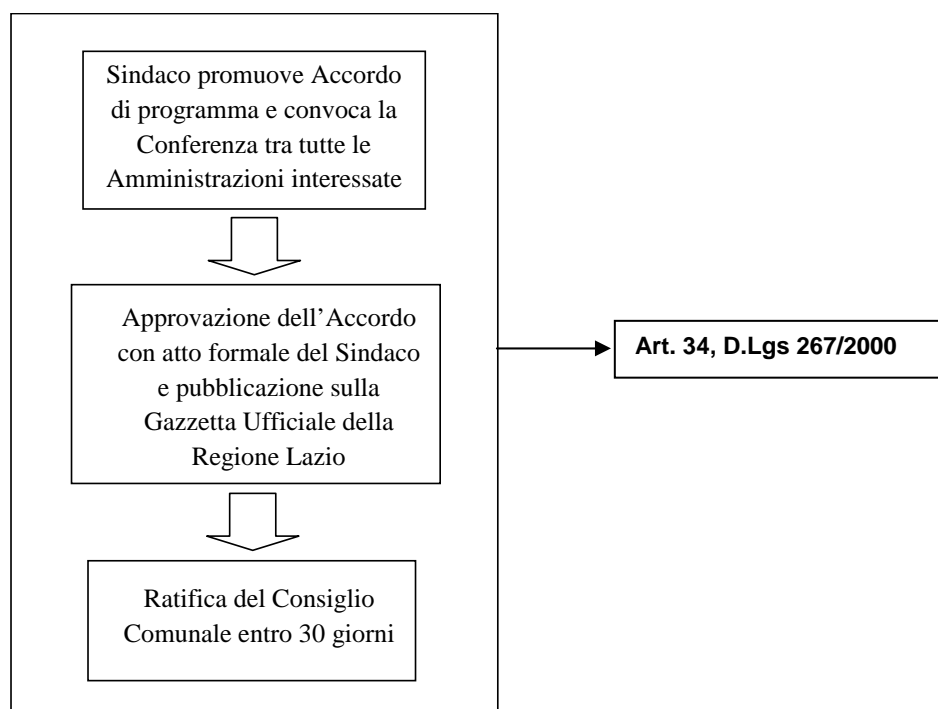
Sindaco promuove Accordo di programma e convoca la Conferenza tra tutte le Amministrazioni interessate

Approvazione dell'Accordo con atto formale del Sindaco e pubblicazione sulla Gazzetta Ufficiale della Regione Lazio

Ratifica del Consiglio Comunale entro 30 giorni

Art. 34, D.Lgs 267/2000